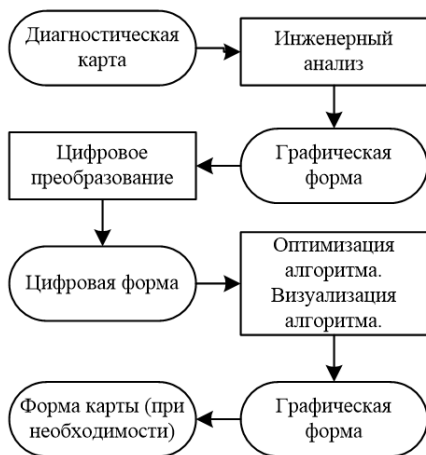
Диагностическая карта

Инженерный анализ

Графическая форма

Цифровое преобразование

Цифровая форма

Оптимизация алгоритма. Визуализация алгоритма.

Графическая форма

Форма карты (при необходимости)